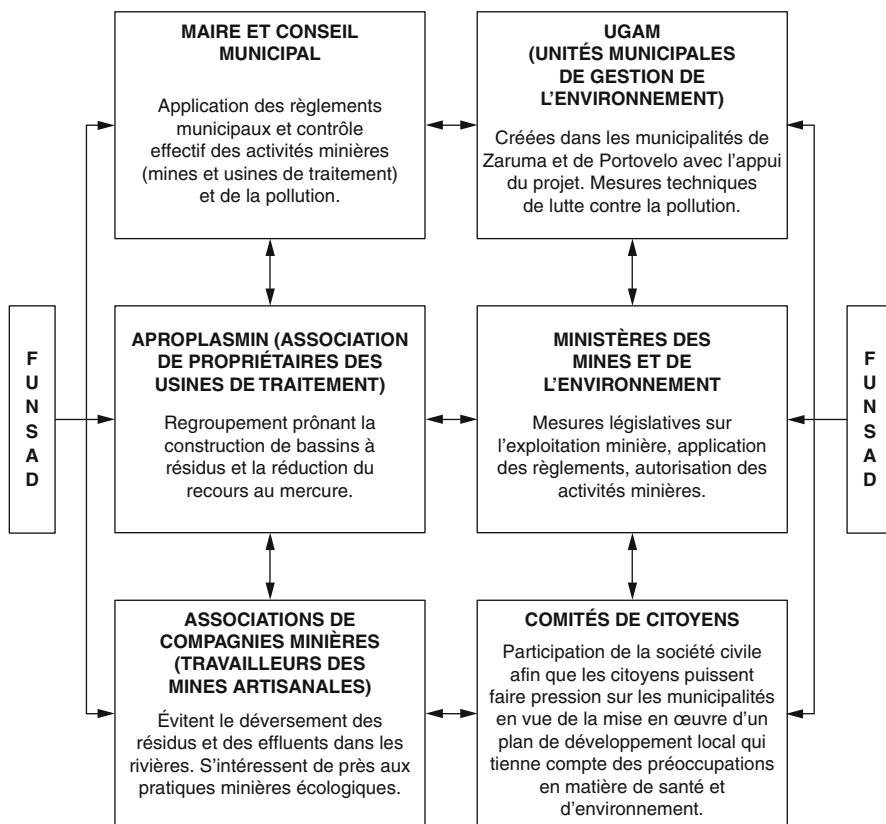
F
U
N
S
A
D

MAIRE ET CONSEIL MUNICIPAL

Application des règlements municipaux et contrôle effectif des activités minières (mines et usines de traitement) et de la pollution.

UGAM (UNITÉS MUNICIPALES DE GESTION DE L'ENVIRONNEMENT)

Créées dans les municipalités de Zaruma et de Portovelo avec l'appui du projet. Mesures techniques de lutte contre la pollution.

APROPLASMIN (ASSOCIATION DE PROPRIÉTAIRES DES USINES DE TRAITEMENT)

Regroupement prônant la construction de bassins à résidus et la réduction du recours au mercure.

MINISTÈRES DES MINES ET DE L'ENVIRONNEMENT

Mesures législatives sur l'exploitation minière, application des règlements, autorisation des activités minières.

ASSOCIATIONS DE COMPAGNIES MINIÈRES (TRAVAILLEURS DES MINES ARTISANALES)

Évitent le déversement des résidus et des effluents dans les rivières. S'intéressent de près aux pratiques minières écologiques.

COMITÉS DE CITOYENS

Participation de la société civile afin que les citoyens puissent faire pression sur les municipalités en vue de la mise en œuvre d'un plan de développement local qui tienne compte des préoccupations en matière de santé et d'environnement.

F
U
N
S
A
D